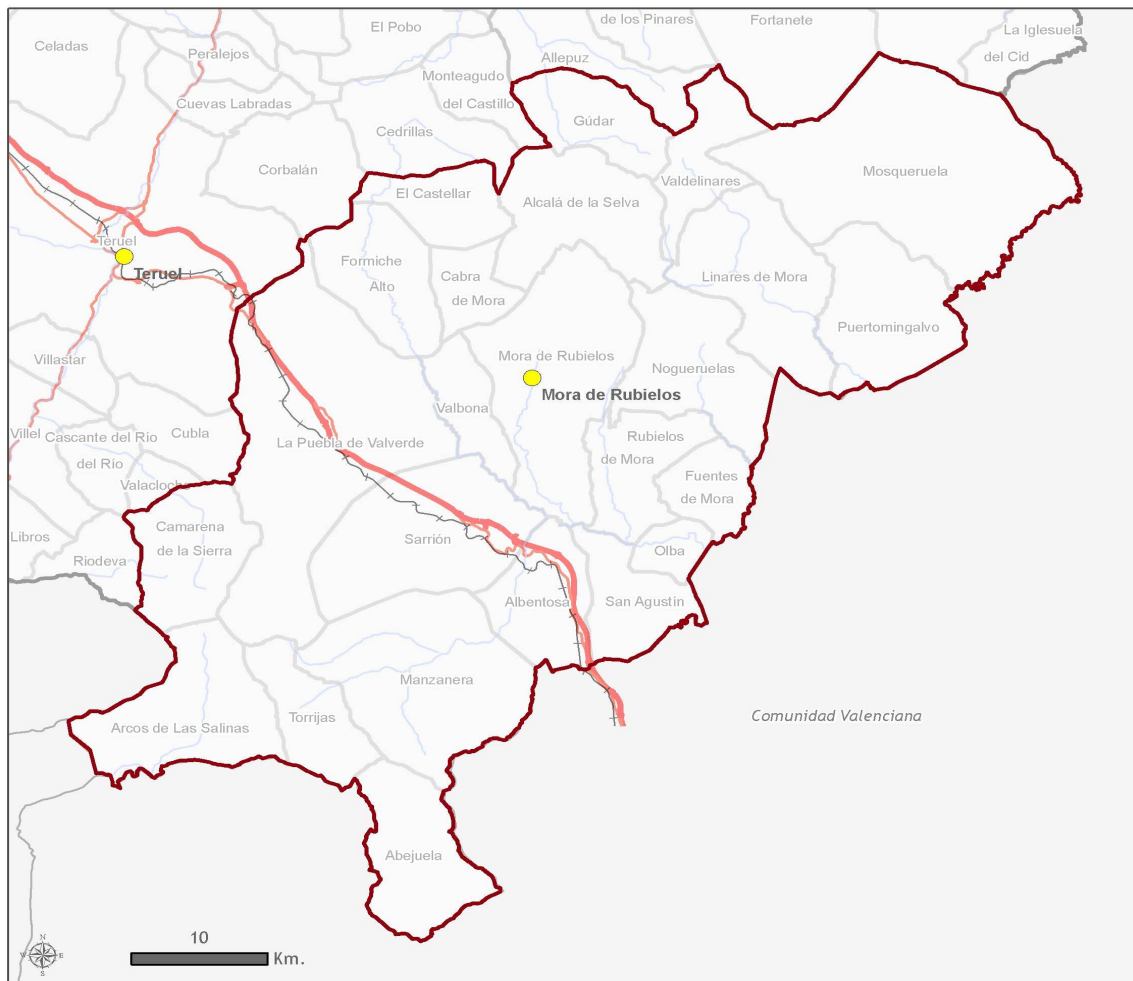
El Pobo
de los Pinares
Fortanete
La Iglesuela del Cid
Celadas
Peralejos
Allepuz
Monteagudo del Castillo
Cuevas Labradas
Gúdar
Cedrillas
Corbalán
El Castellar
Valdelinares
Mosqueruela
Alcalá de la Selva
Teruel
Teruel
Formiche Alto
Cabra de Mora
Linares de Mora
Puertomingalvo
Mora de Rubielos
Nogueruelas
Villastar
Mora de Rubielos
Valbona
Villel
Cascante del Rio
Cubla
Rubielos de Mora
del Rio
La Puebla de Valverde
Fuentes de Mora
Valacloche
Camarena de la Sierra
Libros
Sarrión
Olba
Riodeva
Albentosa
San Agustín
Manzanera
Comunidad Valenciana
Torrijas
Arcos de Las Salinas
Abejuela
N
W
E
S
10
Km.